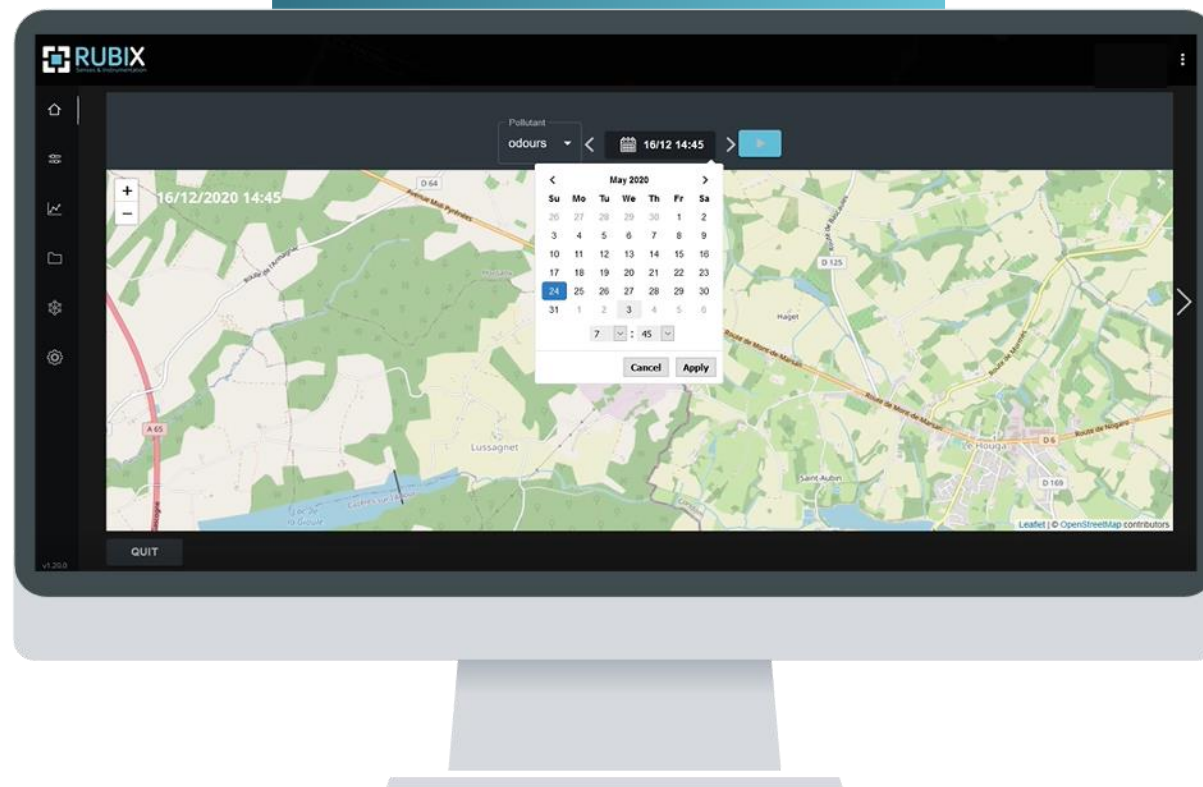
RUBIX
Sensors & Instrumentation

Pollutant
odours
16/12 14:45

16/12/2020 14:45

May 2020

| Su | Mo | Tu | We | Th | Fr | Sa |
|---|---|---|---|---|---|---|
| 26 | 27 | 28 | 29 | 30 | 1 | 2 |
| 3 | 4 | 5 | 6 | 7 | 8 | 9 |
| 10 | 11 | 12 | 13 | 14 | 15 | 16 |
| 17 | 18 | 19 | 20 | 21 | 22 | 23 |
| 24 | 25 | 26 | 27 | 28 | 29 | 30 |
| 31 | 1 | 2 | 3 | 4 | 5 | 6 |

7 : 45

Cancel Apply

D 64
Avenue Midi Pyrénées
Route de l'Armagnac
D 125
Haget
Route de Mont de Marsan
Route de Mont de Marsan
A 65
Lussagnet
Le Houga
D 6
Route de Nogaro
Saint-Aubin
D 169
Lac de la Gioule

Leaflet | © OpenStreetMap contributors

QUIT

v1.20.0